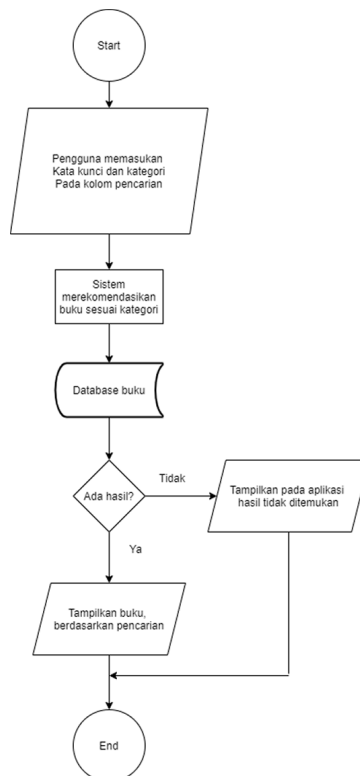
Start

Pengguna memasukan Kata kunci dan kategori Pada kolom pencarian

Sistem merekomendasikan buku sesuai kategori

Database buku

Ada hasil?

Tidak

Tampilkan pada aplikasi hasil tidak ditemukan

Ya

Tampilkan buku, berdasarkan pencarian

End